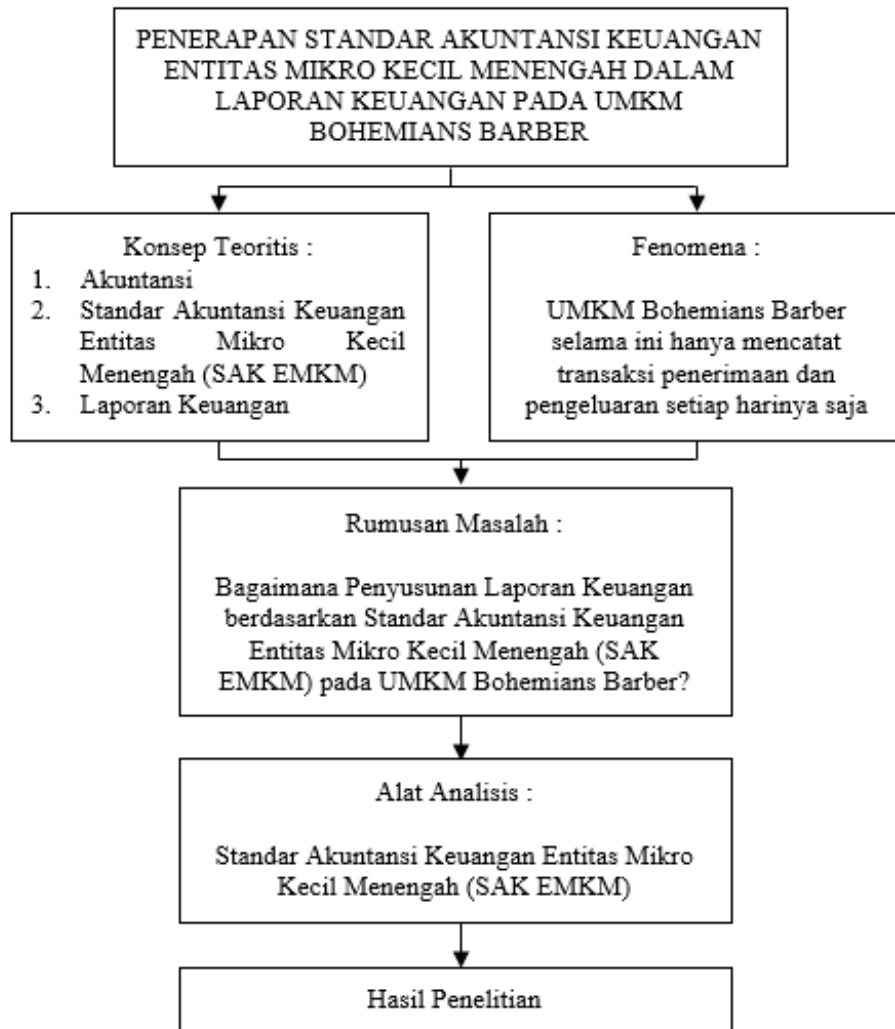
PENERAPAN STANDAR AKUNTANSI KEUANGAN ENTITAS MIKRO KECIL MENENGAH DALAM LAPORAN KEUANGAN PADA UMKM BOHEMIANS BARBER

Konsep Teoritis :
1. Akuntansi
2. Standar Akuntansi Keuangan Entitas Mikro Kecil Menengah (SAK EMKM)
3. Laporan Keuangan

Fenomena :

UMKM Bohemians Barber selama ini hanya mencatat transaksi penerimaan dan pengeluaran setiap harinya saja

Rumusan Masalah :

Bagaimana Penyusunan Laporan Keuangan berdasarkan Standar Akuntansi Keuangan Entitas Mikro Kecil Menengah (SAK EMKM) pada UMKM Bohemians Barber?

Alat Analisis :

Standar Akuntansi Keuangan Entitas Mikro Kecil Menengah (SAK EMKM)

Hasil Penelitian